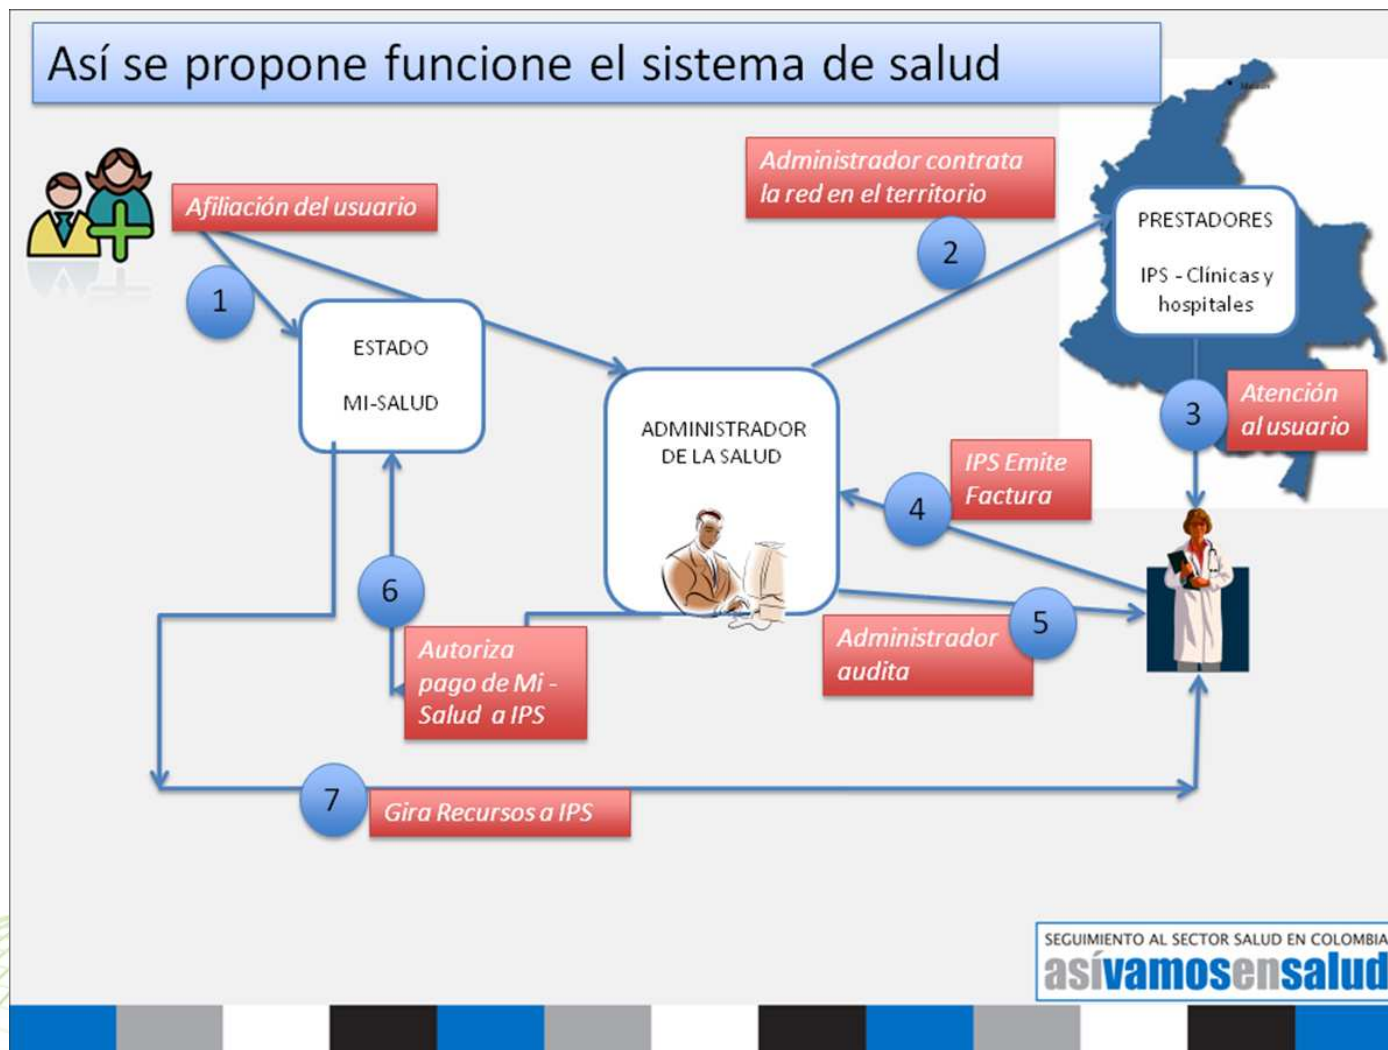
Así se propone funcione el sistema de salud

Afiliación del usuario

1

ESTADO

MI-SALUD

Administrador contrata la red en el territorio

2

PRESTADORES

IPS - Clínicas y hospitales

ADMINISTRADOR DE LA SALUD

3

Atención al usuario

4

IPS Emite Factura

5

Administrador audita

6

Autoriza pago de Mi - Salud a IPS

7

Gira Recursos a IPS

SEGUIMIENTO AL SECTOR SALUD EN COLOMBIA
asívamosensalud